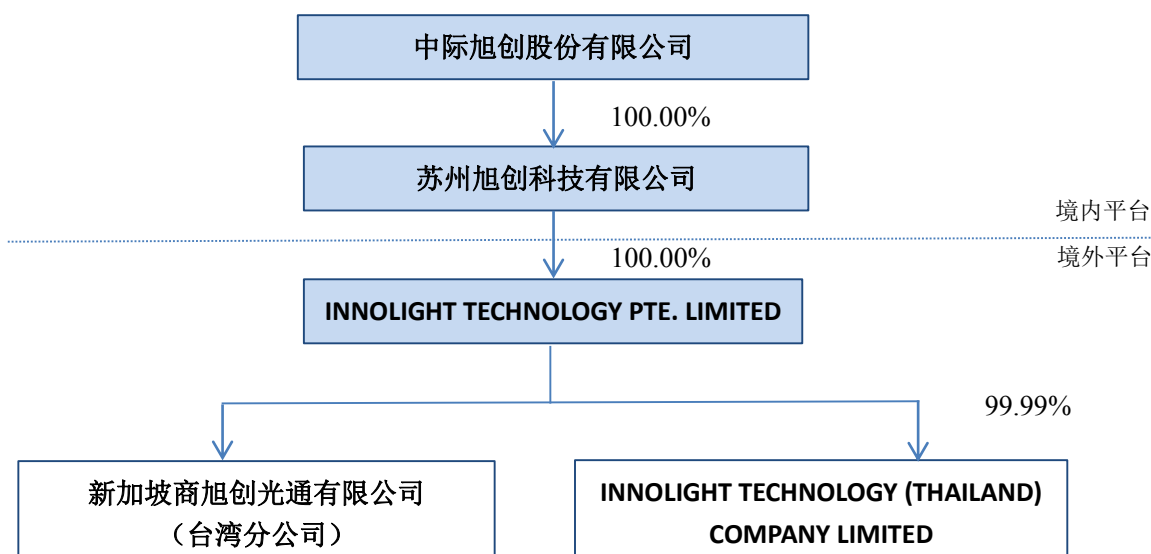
中际旭创股份有限公司

100.00%

苏州旭创科技有限公司

境内平台

境外平台

100.00%

INNOLIGHT TECHNOLOGY PTE. LIMITED

99.99%

新加坡商旭创光通有限公司（台湾分公司）

INNOLIGHT TECHNOLOGY (THAILAND) COMPANY LIMITED